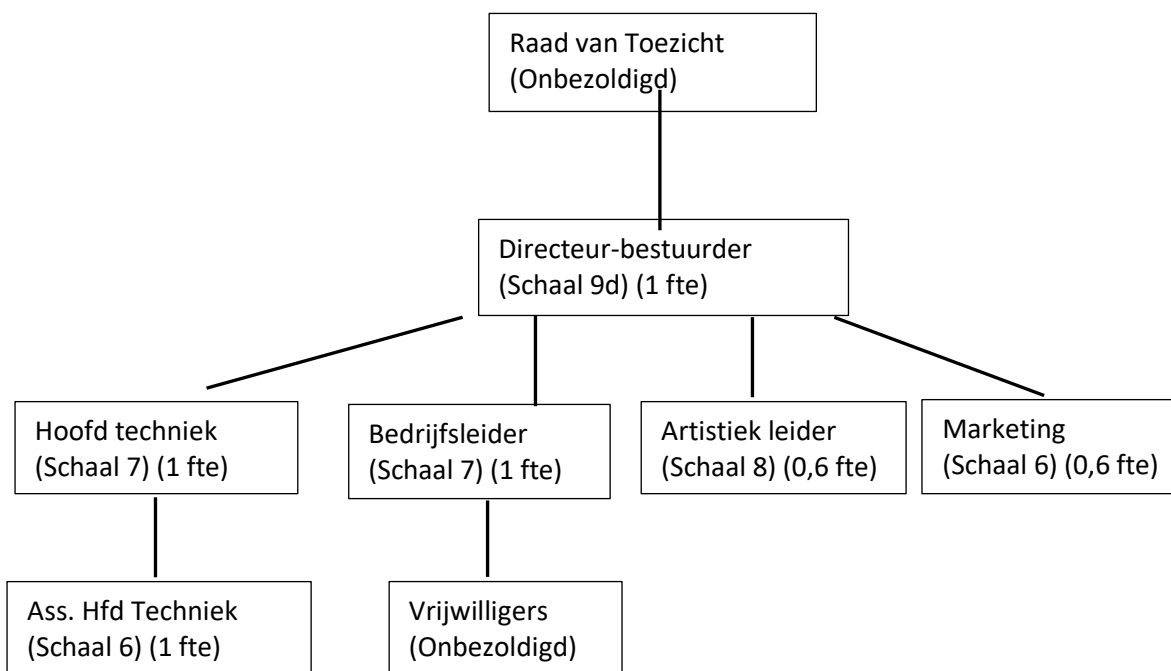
Raad van Toezicht
(Onbezoldigd)

Directeur-bestuurder
(Schaal 9d) (1 fte)

Hoofd techniek
(Schaal 7) (1 fte)

Bedrijfsleider
(Schaal 7) (1 fte)

Artistiek leider
(Schaal 8) (0,6 fte)

Marketing
(Schaal 6) (0,6 fte)

Ass. Hfd Techniek
(Schaal 6) (1 fte)

Vrijwilligers
(Onbezoldigd)